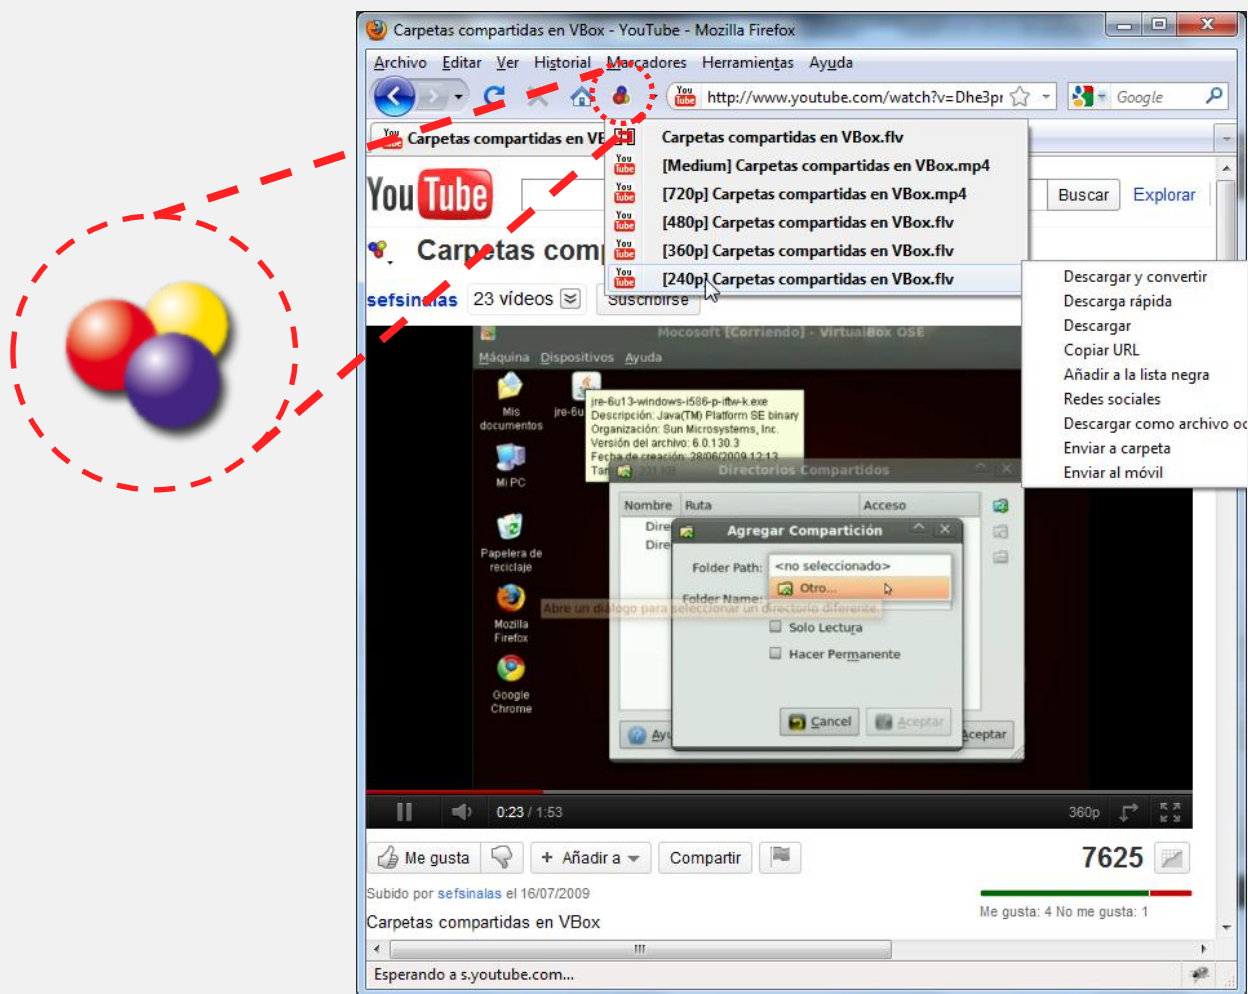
Carpetas compartidas en VBox - YouTube - Mozilla Firefox

Archivo Editar Ver Historial Marcadores Herramientas Ayuda

http://www.youtube.com/watch?v=Dhe3pr

Google

Carpetas compartidas en VE

Carpetas compartidas en VBox.flv
[Medium] Carpetas compartidas en VBox.mp4
[720p] Carpetas compartidas en VBox.mp4
[480p] Carpetas compartidas en VBox.flv
[360p] Carpetas compartidas en VBox.flv
[240p] Carpetas compartidas en VBox.flv

Descargar y convertir
Descarga rápida
Descargar
Copiar URL
Añadir a la lista negra
Redes sociales
Descargar como archivo oc
Enviar a carpeta
Enviar al móvil

YouTube

Buscar Explorar

Carpetas com

sefsinalas 23 vídeos Suscribirse

Mocosoft [Corriendo] - VirtualBox OSE
Máquina Dispositivos Ayuda

Mis documentos
jre-6u
Mi PC
Papelera de reciclaje
Mozilla Firefox
Google Chrome

jre-6u13-windows-i586-p-iftw-k.exe
Descripción: Java(TM) Platform SE binary
Organización: Sun Microsystems, Inc.
Versión del archivo: 6.0.130.3
Fecha de creación: 28/06/2009 12:13
Tam

Directorios Compartidos
Nombre Ruta Acceso
Dire
Dire

Agregar Compartición
Folder Path: <no seleccionado>
Otro...
Folder Name:
Abre un diálogo para seleccionar un directorio diferente.
Solo Lectura
Hacer Permanente
Cancel Aceptar
Ayu Aceptar

0:23 / 1:53 360p

Me gusta Añadir a Compartir

7625

Subido por sefsinalas el 16/07/2009

Carpetas compartidas en VBox

Me gusta: 4 No me gusta: 1

Esperando a s.youtube.com...